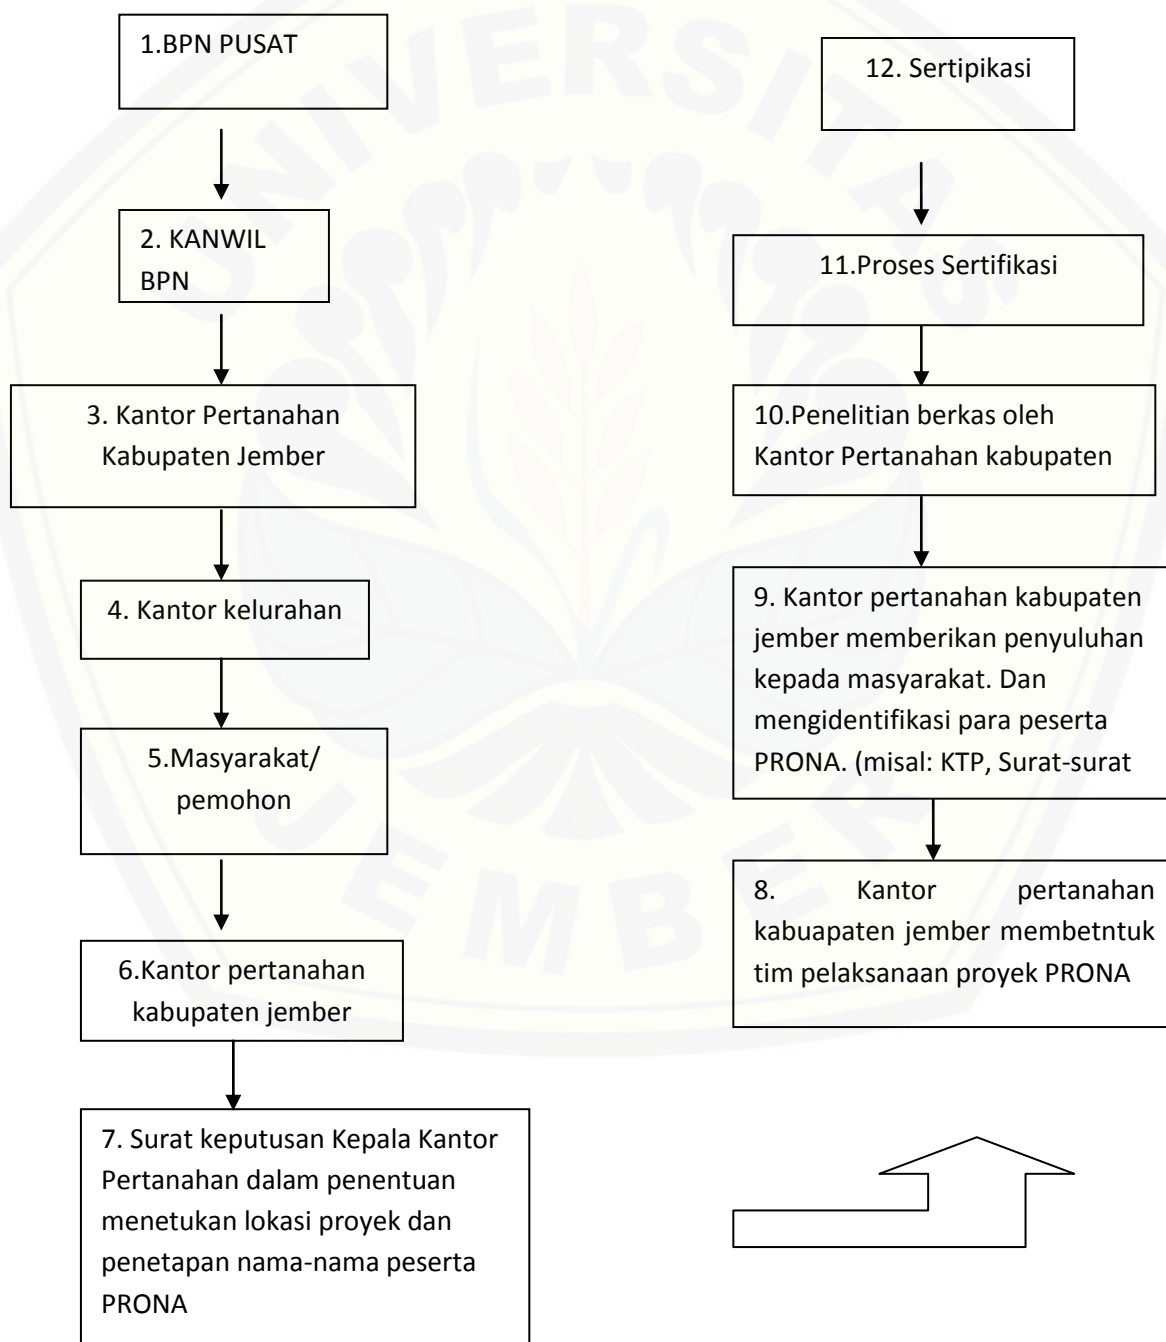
1.BPN PUSAT

2. KANWIL BPN

3. Kantor Pertanahan Kabupaten Jember

4. Kantor kelurahan

5.Masyarakat/ pemohon

6.Kantor pertanahan kabupaten jember

7. Surat keputusan Kepala Kantor Pertanahan dalam penentuan menetukan lokasi proyek dan penetapan nama-nama peserta PRONA

12. Sertipikasi

11.Proses Sertifikasi

10.Penelitian berkas oleh Kantor Pertanahan kabupaten

9. Kantor pertanahan kabupaten jember memberikan penyuluhan kepada masyarakat. Dan mengidentifikasi para peserta PRONA. (misal: KTP, Surat-surat

8. Kantor pertanahan kabuapaten jember membetntuk tim pelaksanaan proyek PRONA